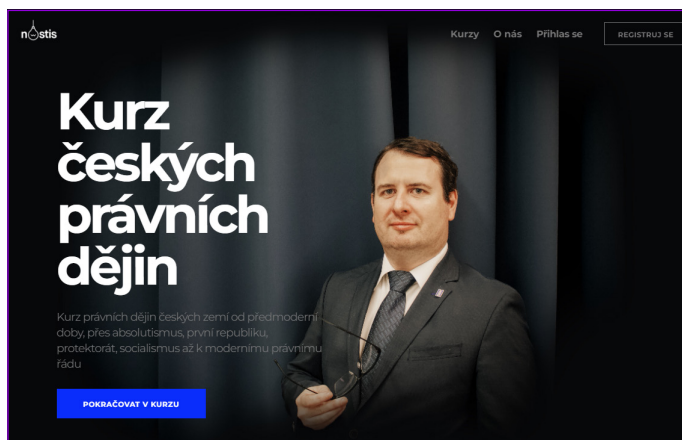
nostis

Kurzy O nás Přihlas se REGISTRUJ SE

Kurz českých právních dějin

Kurz právních dějin českých zemí od předmoderní doby, přes absolutismus, první republiku, protektorát, socialismus až k modernímu právnímu řádu

POKRAČOVAT V KURZU